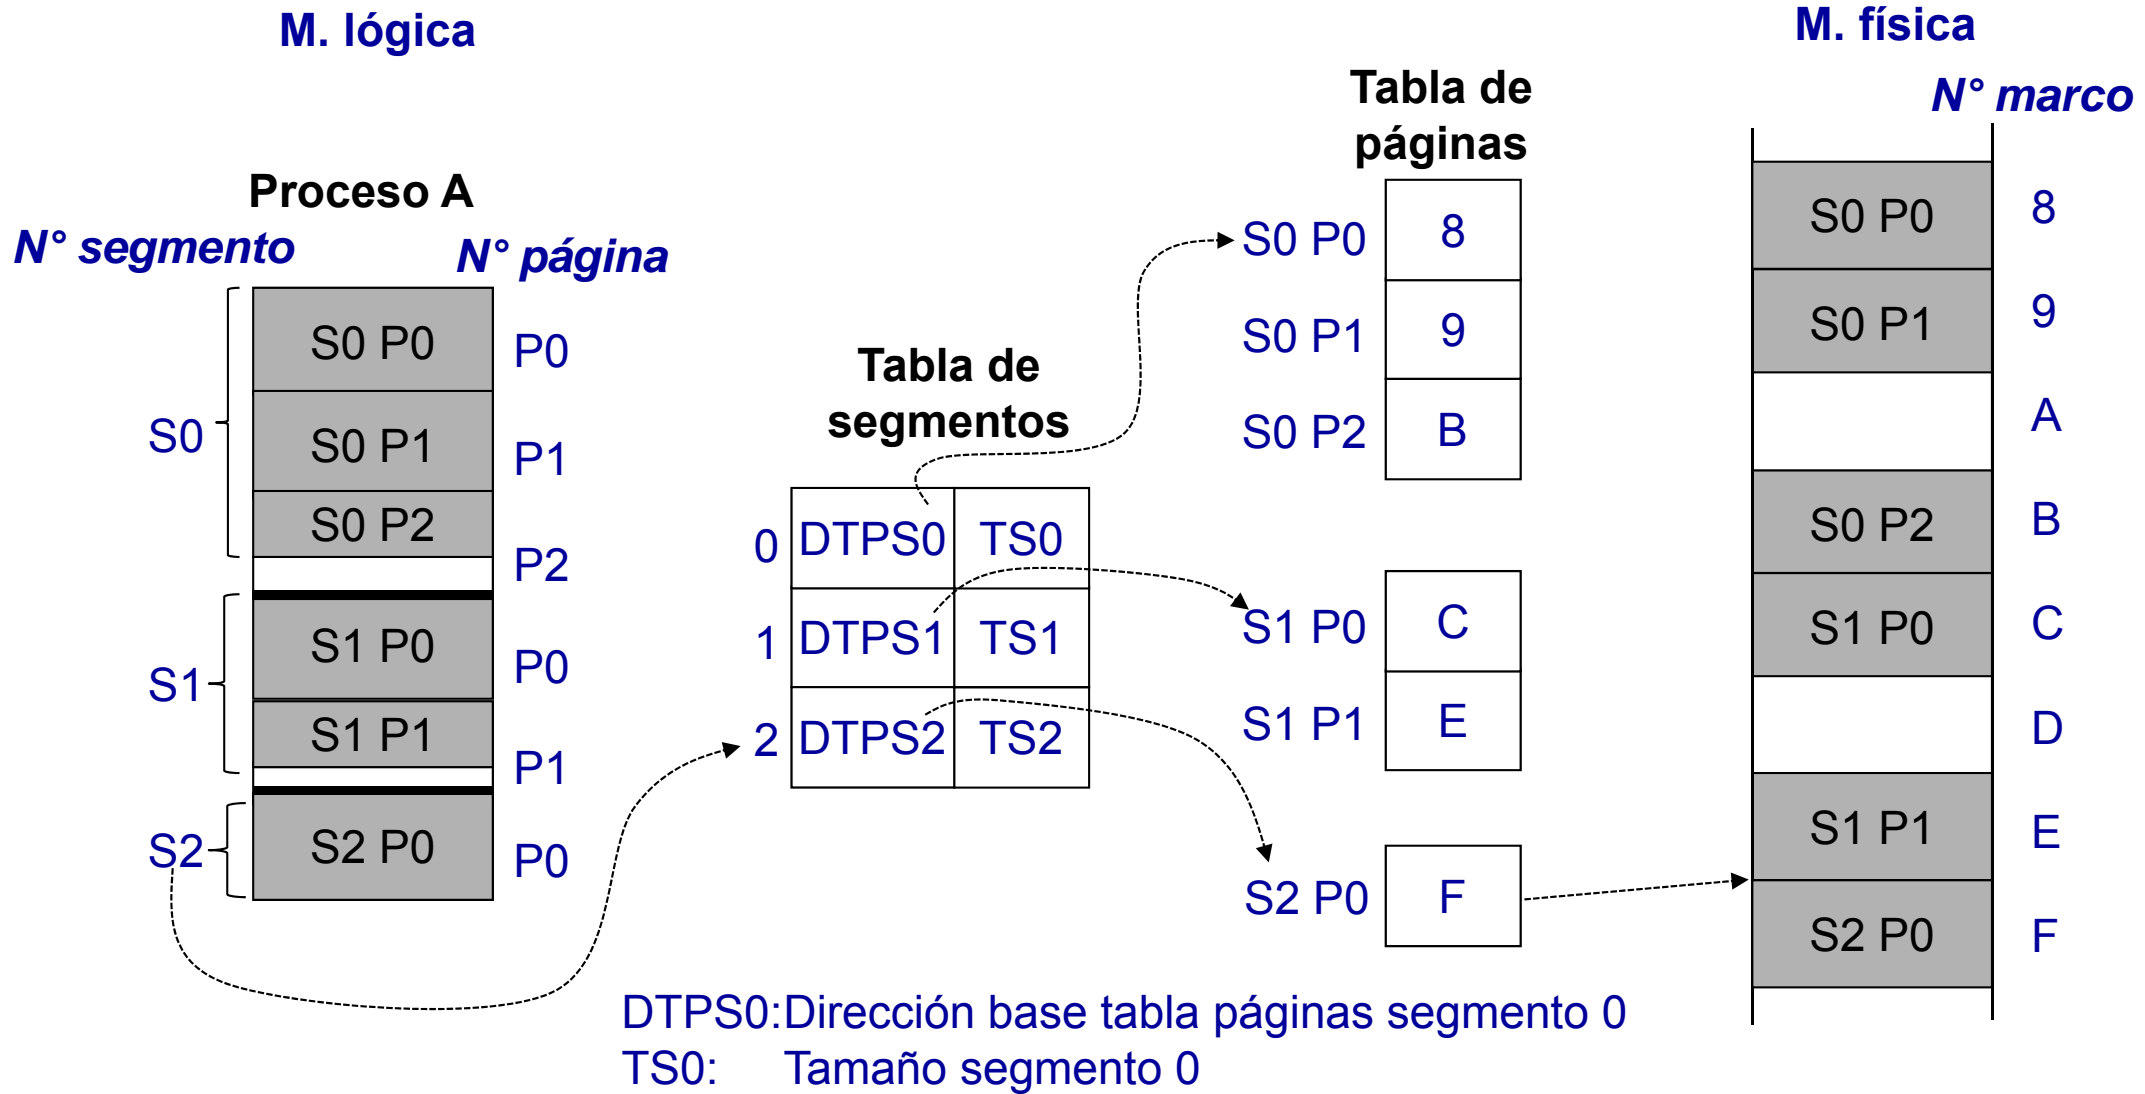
M. lógica

M. física

N° marco

Tabla de páginas

Proceso A

N° segmento

N° página

S0
S0 P0
P0
S0 P1
P1
S0 P2
P2

S1
S1 P0
P0
S1 P1
P1

S2
S2 P0
P0

Tabla de segmentos

| | | |
|---|---|---|
| 0 | DTPS0 | TS0 |
| 1 | DTPS1 | TS1 |
| 2 | DTPS2 | TS2 |

| | |
|---|---|
| S0 P0 | 8 |
| S0 P1 | 9 |
| S0 P2 | B |

| | |
|---|---|
| S1 P0 | C |
| S1 P1 | E |

| | |
|---|---|
| S2 P0 | F |

| | |
|---|---|
| S0 P0 | 8 |
| S0 P1 | 9 |
| | A |
| S0 P2 | B |
| S1 P0 | C |
| | D |
| S1 P1 | E |
| S2 P0 | F |

DTPS0:Dirección base tabla páginas segmento 0
TS0: Tamaño segmento 0